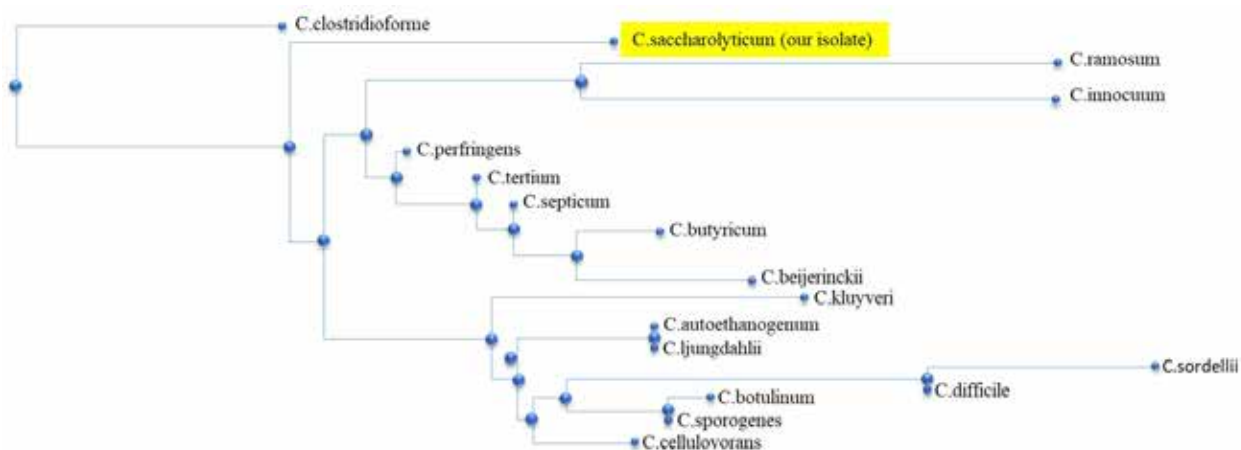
C.clostridioforme

C.saccharolyticum (our isolate)

C.ramosum

C.innocuum

C.perfringens

C.tertium

C.septicum

C.butyricum

C.beijerinckii

C.kluyveri

C.autoethanogenum

C.ljungdahlii

C.sordellii

C.botulinum

C.difficile

C.sporogenes

C.cellulovorans